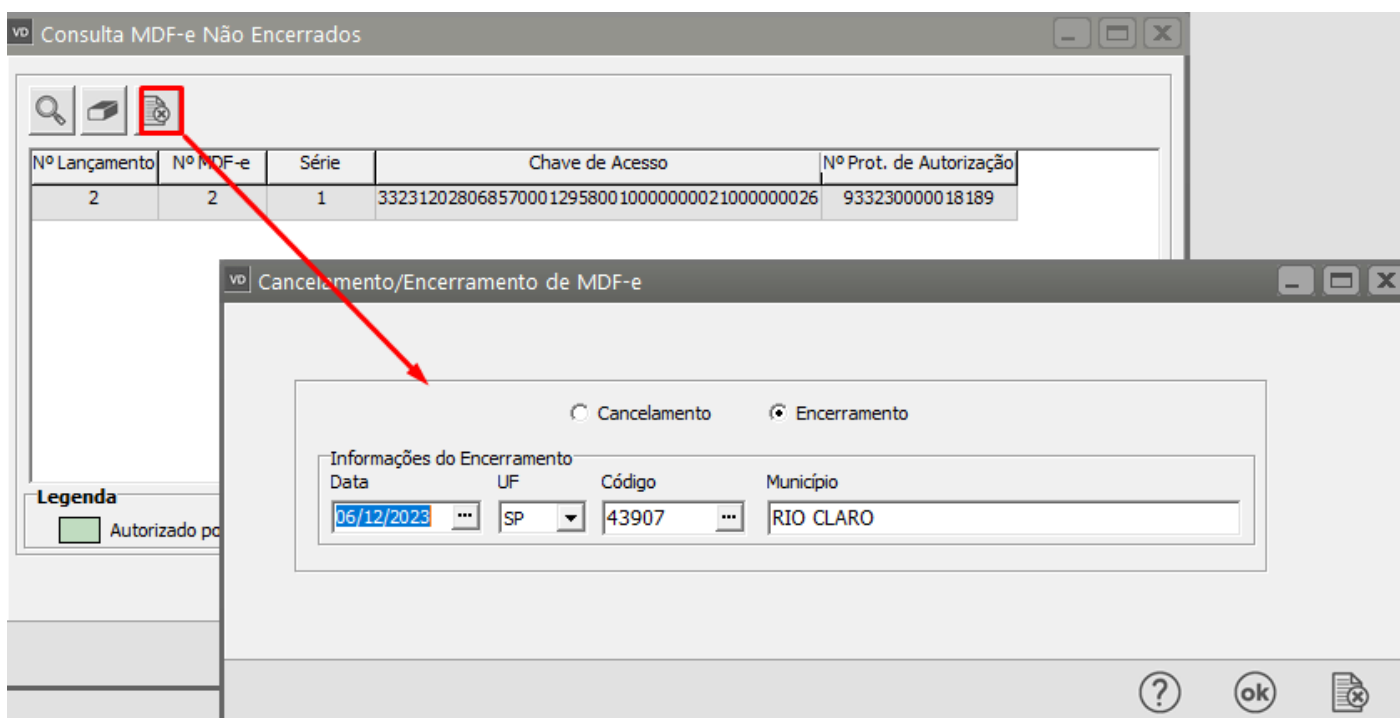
VD Consulta MDF-e Não Encerrados

| Nº Lançamento | Nº MDF-e | Série | Chave de Acesso | Nº Prot. de Autorização |
|---|---|---|---|---|
| 2 | 2 | 1 | 33231202806857000129580010000000021000000026 | 933230000018189 |

Legenda
Autorizado po

VD Cancelamento/Encerramento de MDF-e

Cancelamento Encerramento

Informações do Encerramento
Data 06/12/2023
UF SP
Código 43907
Município RIO CLARO

? ok